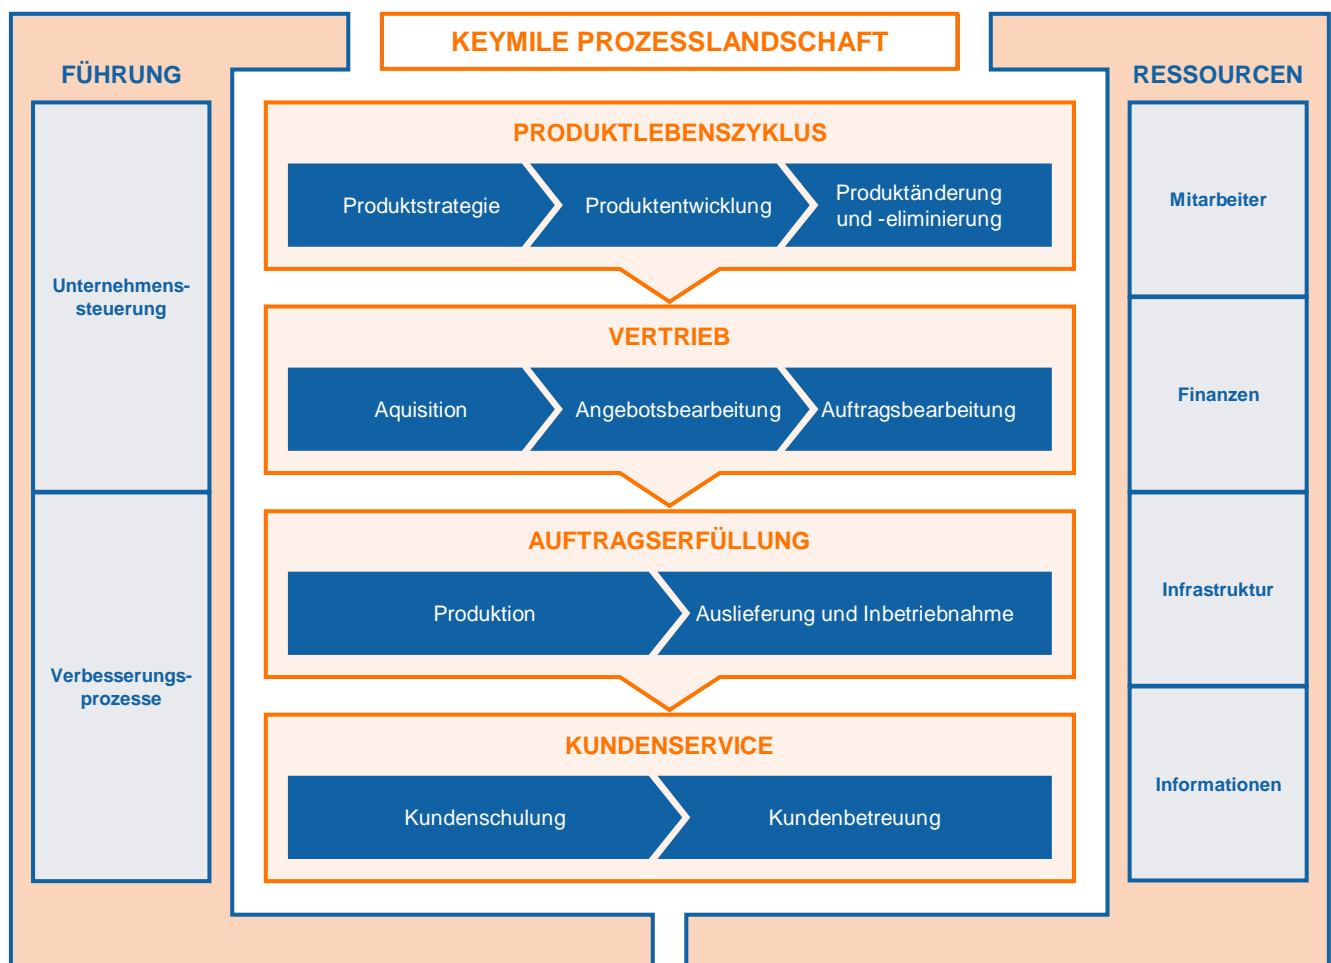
KEYMILE PROZESSLANDSCHAFT

FÜHRUNG

Unternehmenssteuerung

Verbesserungsprozesse

PRODUKTLEBENSZYKLUS

Produktstrategie

Produktentwicklung

Produktänderung und -eliminierung

VERTRIEB

Aquisition

Angebotsbearbeitung

Auftragsbearbeitung

AUFTRAGSERFÜLLUNG

Produktion

Auslieferung und Inbetriebnahme

KUNDENSERVICE

Kundenschulung

Kundenbetreuung

RESSOURCEN

Mitarbeiter

Finanzen

Infrastruktur

Informationen